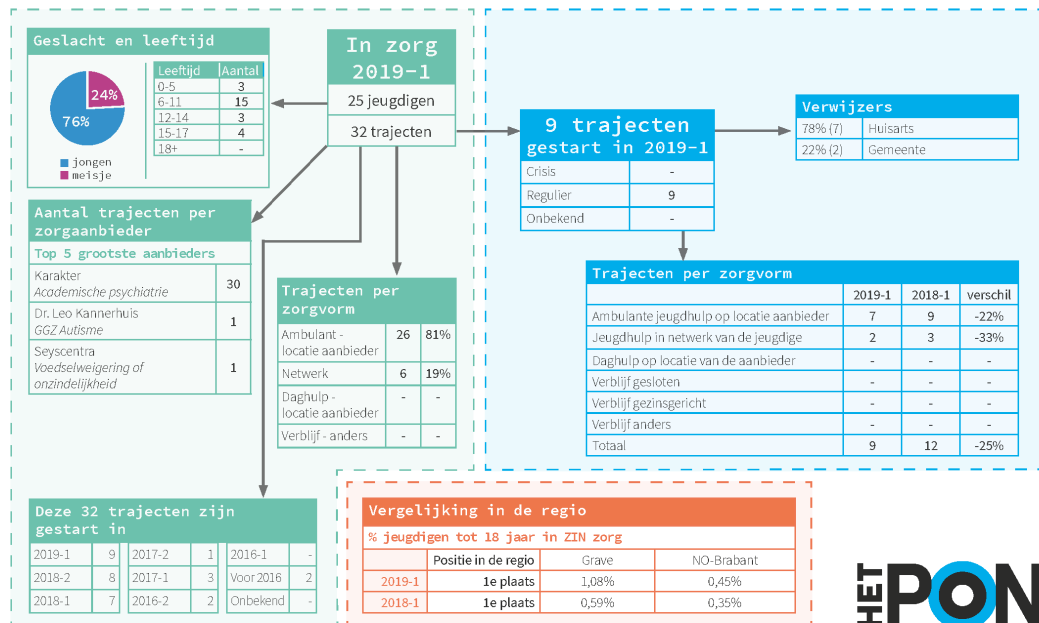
Geslacht en leeftijd

24%
76%
jongen
meisje

| Leeftijd | Aantal |
|---|---|
| 0-5 | 3 |
| 6-11 | 15 |
| 12-14 | 3 |
| 15-17 | 4 |
| 18+ | - |

In zorg 2019-1
25 jeugdigen
32 trajecten

9 trajecten gestart in 2019-1

| Crisis | - |
|---|---|
| Regulier | 9 |
| Onbekend | - |

Verwijzers

| 78% (7) | Huisarts |
|---|---|
| 22% (2) | Gemeente |

Aantal trajecten per zorgaanbieder
Top 5 grootste aanbieders

| Karakter *Academische psychiatrie* | 30 |
|---|---|
| Dr. Leo Kannerhuis *GGZ Autisme* | 1 |
| Seyscentra *Voedselweigering of onzindelijkheid* | 1 |

Trajecten per zorgvorm

| Ambulant - locatie aanbieder | 26 | 81% |
|---|---|---|
| Netwerk | 6 | 19% |
| Daghulp - locatie aanbieder | - | - |
| Verblijf - anders | - | - |

Trajecten per zorgvorm

| | 2019-1 | 2018-1 | verschil |
|---|---|---|---|
| Ambulante jeugdhulp op locatie aanbieder | 7 | 9 | -22% |
| Jeugdhulp in netwerk van de jeugdige | 2 | 3 | -33% |
| Daghulp op locatie van de aanbieder | - | - | - |
| Verblijf gesloten | - | - | - |
| Verblijf gezinsgericht | - | - | - |
| Verblijf anders | - | - | - |
| Totaal | 9 | 12 | -25% |

Deze 32 trajecten zijn gestart in

| 2019-1 | 9 | 2017-2 | 1 | 2016-1 | - |
|---|---|---|---|---|---|
| 2018-2 | 8 | 2017-1 | 3 | Voor 2016 | 2 |
| 2018-1 | 7 | 2016-2 | 2 | Onbekend | - |

Vergelijking in de regio
% jeugdigen tot 18 jaar in ZIN zorg

| | Positie in de regio | Grave | NO-Brabant |
|---|---|---|---|
| 2019-1 | 1e plaats | 1,08% | 0,45% |
| 2018-1 | 1e plaats | 0,59% | 0,35% |

HET PON